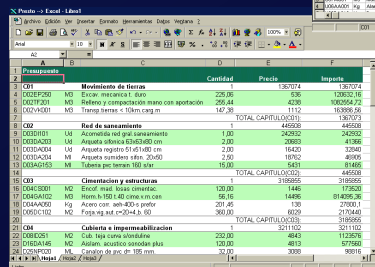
Presto -> Excel - Libro1

Archivo Edición Ver Insertar Formato Herramientas Datos Ventana ?

Arial 10 N K S 100%

A2 =

| | A | B | C | D | E | F |
|---|---|---|---|---|---|---|
| 1 | | | | | | |
| 2 | Presupuesto | | | Cantidad | Precio | Importe |
| 3 | C01 | | Movimiento de tierras | 1 | 1367074 | 1367074 |
| 4 | D02EP250 | M3 | Excav. mecanica t. duro | 225,06 | 536 | 120632,16 |
| 5 | D02TF201 | M3 | Relleno y compactación mano con aportación | 255,44 | 4238 | 1082554,72 |
| 6 | D02VH001 | M3 | Transp.tierras < 10km.carg.m | 147,38 | 1112 | 163886,56 |
| 7 | | | | TOTAL CAPITULO(C01): | | 1367073 |
| 8 | C02 | | Red de saneamiento | 1 | 445508 | 445508 |
| 9 | D03DH101 | Ud | Acometida red gral.saneamiento | 1,00 | 242932 | 242932 |
| 10 | D03DA203 | Ud | Arqueta sifonica 63x63x80 cm | 2,00 | 20683 | 41366 |
| 11 | D03DA103 | Ud | Arqueta registro 51x51x80 cm | 2,00 | 16420 | 32840 |
| 12 | D03DA002 | Ud | Arqueta sumidero sifon. 20x50 | 2,50 | 18762 | 46905 |
| 13 | D03AG153 | M1 | Tuberia pvc terrain 160 s/un | 15,00 | 5431 | 81465 |
| 14 | | | | TOTAL CAPITULO(C02): | | 445508 |
| 15 | C03 | | Cimentacion y estructuras | 1 | 3189855 | 3189855 |
| 16 | D04C8001 | M2 | Encof. mad. losas cimentac. | 120,00 | 146 | 173520 |
| 17 | D04GA102 | M3 | Horm.h-150 1-40 cime.v.m.con | 56,16 | 14496 | 814095,36 |
| 18 | D04AA001 | Kg | Acero cor. aeh 400 s preter | 201,46 | 138 | 27801,12 |
| 19 | D05DC102 | M2 | Forja.vig.aut.c=20+4,b. 60 | 360,00 | 6029 | 2170440 |
| 20 | | | | TOTAL CAPITULO(C03): | | 3185856 |
| 21 | C04 | | Cubierta e impermeabilizacion | 1 | 3211102 | 3211102 |
| 22 | D08CD251 | M2 | Cub. teja curva s/tablero | 232,00 | 4843 | 1123576 |
| 23 | D16DA145 | M2 | Aislam. acustico sonodan plus | 120,00 | 4813 | 577560 |
| 24 | D20CP001 | ML | Canalon de pvc de 185 mm | 32,00 | 3088 | 98816 |

Hoja1 Hoja2 Hoja3